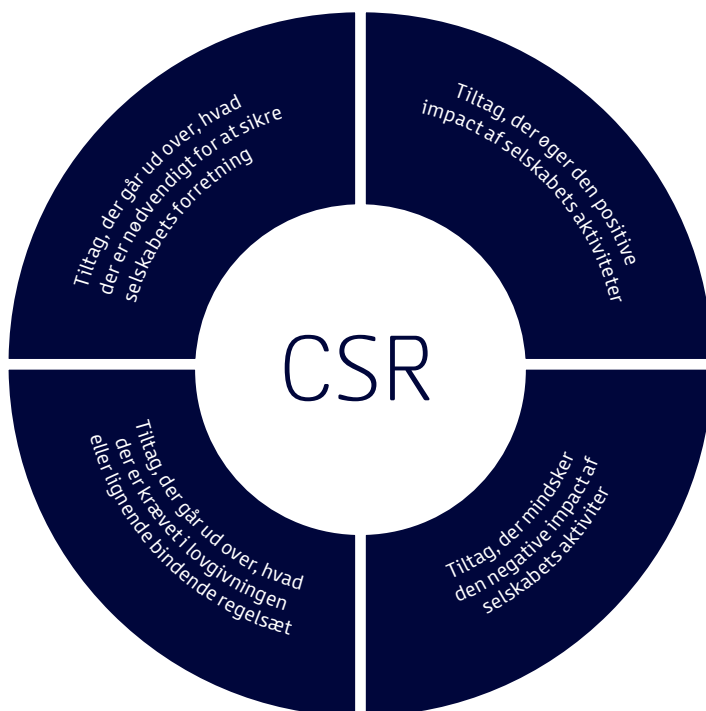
Tiltag, der går ud over, hvad der er nødvendigt for at sikre selskabets forretning

Tiltag, der øger den positive impact af selskabets aktiviteter

CSR

Tiltag, der går ud over, hvad der er krævet i lovgivningen eller lignende bindende regelsæt

Tiltag, der mindsker den negative impact af selskabets aktiviter